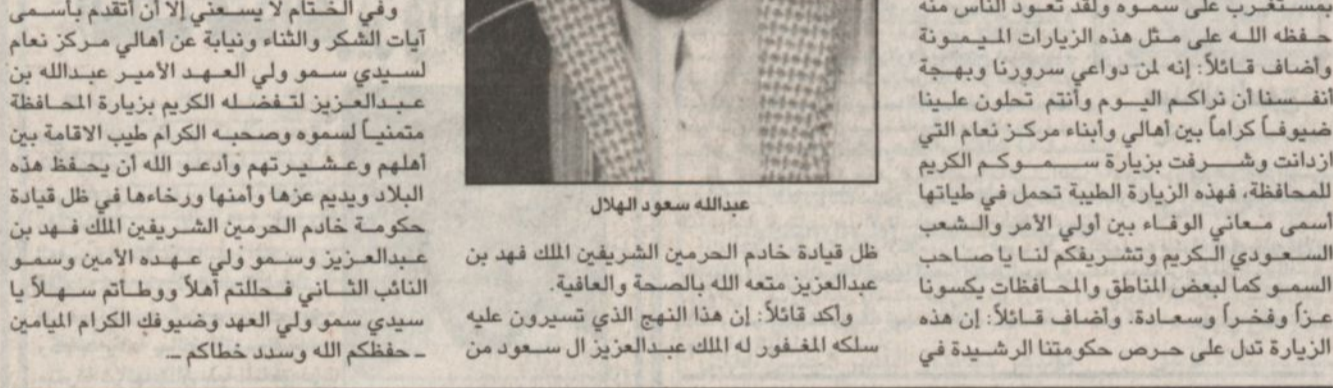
وفي الختام لا يسعني إلا أن أتقدم بأسمى آيات الشكر والثناء ونيابة عن أهالي مركز نعام لسيدي سمو ولي العهد الأمير عبدالله بن عبدالعزيز لتفضله الكريم بزيارة المحافظة متمنياً لسموه وصحبه الكرام طيب الاقامة بين أهلهم وعشيرتهم وأدعو الله أن يحفظ هذه البلاد ويديم عزها وأمنها ورخاءها في ظل قيادة حكومة خادم الحرمين الشريفين الملك فهد بن عبدالعزيز وسمو ولي عهده الأمين وسمو النائب الثاني فحللتم أهلاً ووطاتم سهلاً يا سيدي سمو ولي العهد وضيوفك الكرام الميامين ـ حفظكم الله وسدد خطاكم ـ

عبدالله سعود الهلال

ظل قيادة خادم الحرمين الشريفين الملك فهد بن عبدالعزيز متعه الله بالصحة والعافية.

وأكد قائلاً: إن هذا النهج الذي تسيرون عليه سلكه المغفور له الملك عبدالعزيز ال سعود من

بمستغرب على سموه ولقد تعود الناس منه حفظه الله على مثل هذه الزيارات الميمونة وأضاف قائلاً: إنه لمن دواعي سرورنا وبهجة أنفسنا أن نراكم اليوم وأنتم تحلون علينا ضيوفاً كراماً بين أهالي وأبناء مركز نعام التي ازدانت وشرفت بزيارة سموكم الكريم للمحافظة، فهذه الزيارة الطيبة تحمل في طياتها أسمى معاني الوفاء بين أولي الأمر والشعب السعودي الكريم وتشريفكم لنا يا صاحب السمو كما لبعض المناطق والمحافظات يكسونا عزاً وفخراً وسعادة. وأضاف قائلاً: إن هذه الزيارة تدل على حرص حكومتنا الرشيدة في